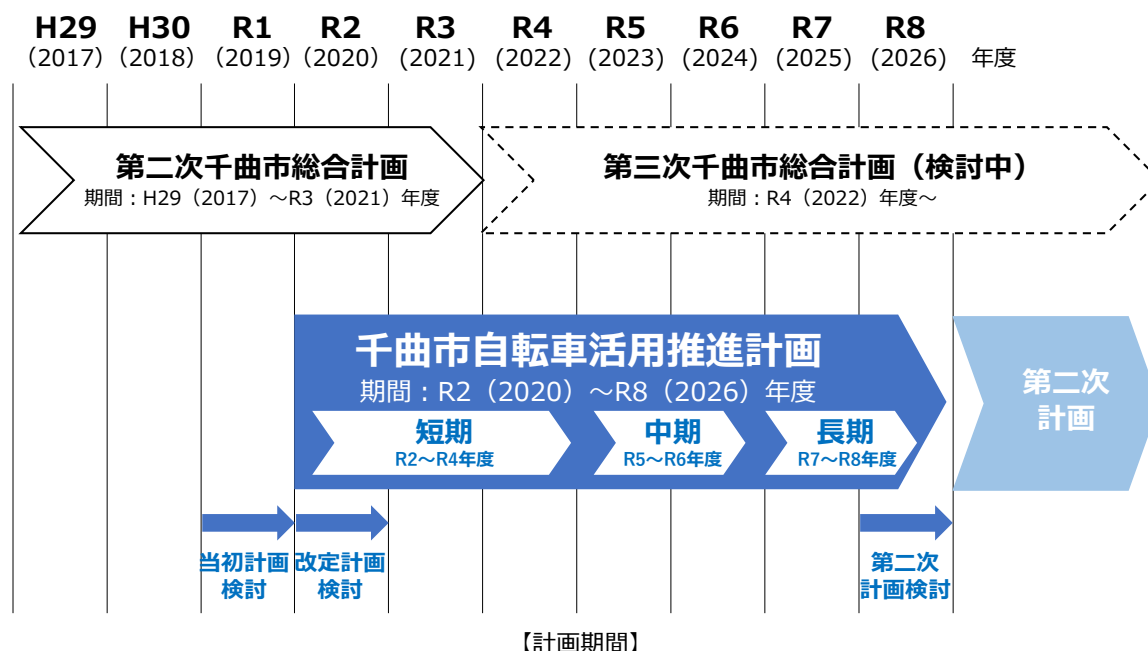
H29 (2017) H30 (2018) R1 (2019) R2 (2020) R3 (2021) R4 (2022) R5 (2023) R6 (2024) R7 (2025) R8 (2026) 年度

第二次千曲市総合計画
期間：H29（2017）～R3（2021）年度

第三次千曲市総合計画（検討中）
期間：R4（2022）年度～

千曲市自転車活用推進計画
期間：R2（2020）～R8（2026）年度

短期
R2～R4年度

中期
R5～R6年度

長期
R7～R8年度

第二次
計画

当初計画
検討

改定計画
検討

第二次
計画検討

【計画期間】